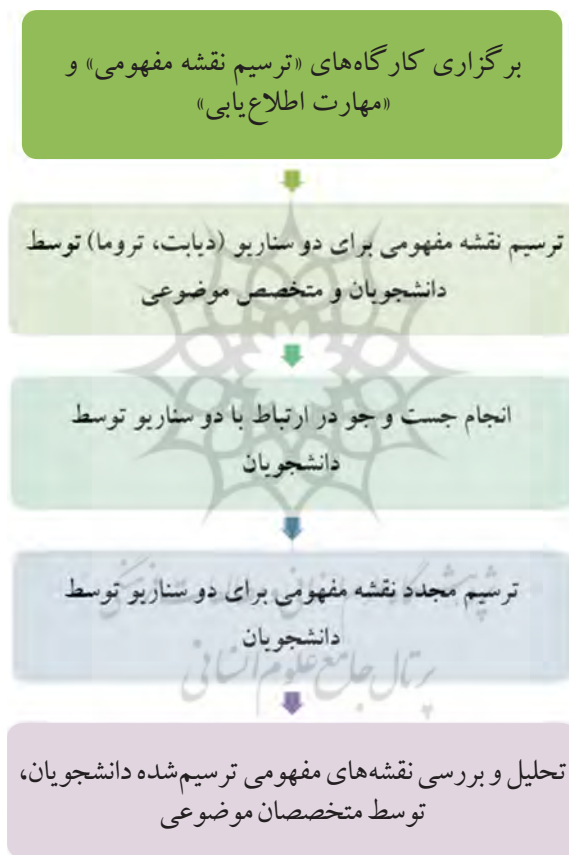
برگزاری کارگاه‌های «ترسیم نقشه مفهومی» و «مهارت اطلاع‌یابی»

ترسیم نقشه مفهومی برای دو سناریو (دیابت، تروما) توسط دانشجویان و متخصص موضوعی

انجام جست و جو در ارتباط با دو سناریو توسط دانشجویان

ترسیم مجدد نقشه مفهومی برای دو سناریو توسط دانشجویان

پرتال جامع علوم انسانی

تحلیل و بررسی نقشه‌های مفهومی ترسیم‌شده دانشجویان، توسط متخصصان موضوعی